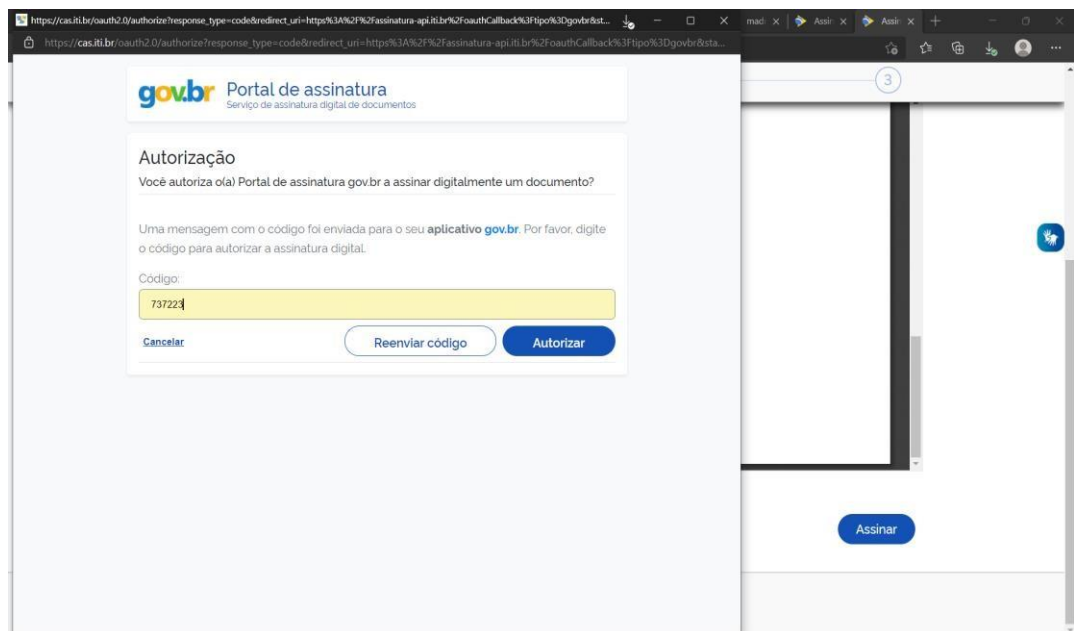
https://cas.iti.br/oauth2.0/authorize?response_type=code&redirect_uri=https%3A%2F%2Fassinatura-api.iti.br%2FoauthCallback%3Ftipo%3Dgovbr&st...

https://cas.iti.br/oauth2.0/authorize?response_type=code&redirect_uri=https%3A%2F%2Fassinatura-api.iti.br%2FoauthCallback%3Ftipo%3Dgovbr&sta...

mad | Assin | Assin

3

gov.br Portal de assinatura
Serviço de assinatura digital de documentos

Autorização

Você autoriza o(a) Portal de assinatura gov.br a assinar digitalmente um documento?

Uma mensagem com o código foi enviada para o seu **aplicativo gov.br**. Por favor, digite o código para autorizar a assinatura digital.

Código:

737223

Cancelar

Reenviar código

Autorizar

Assinar